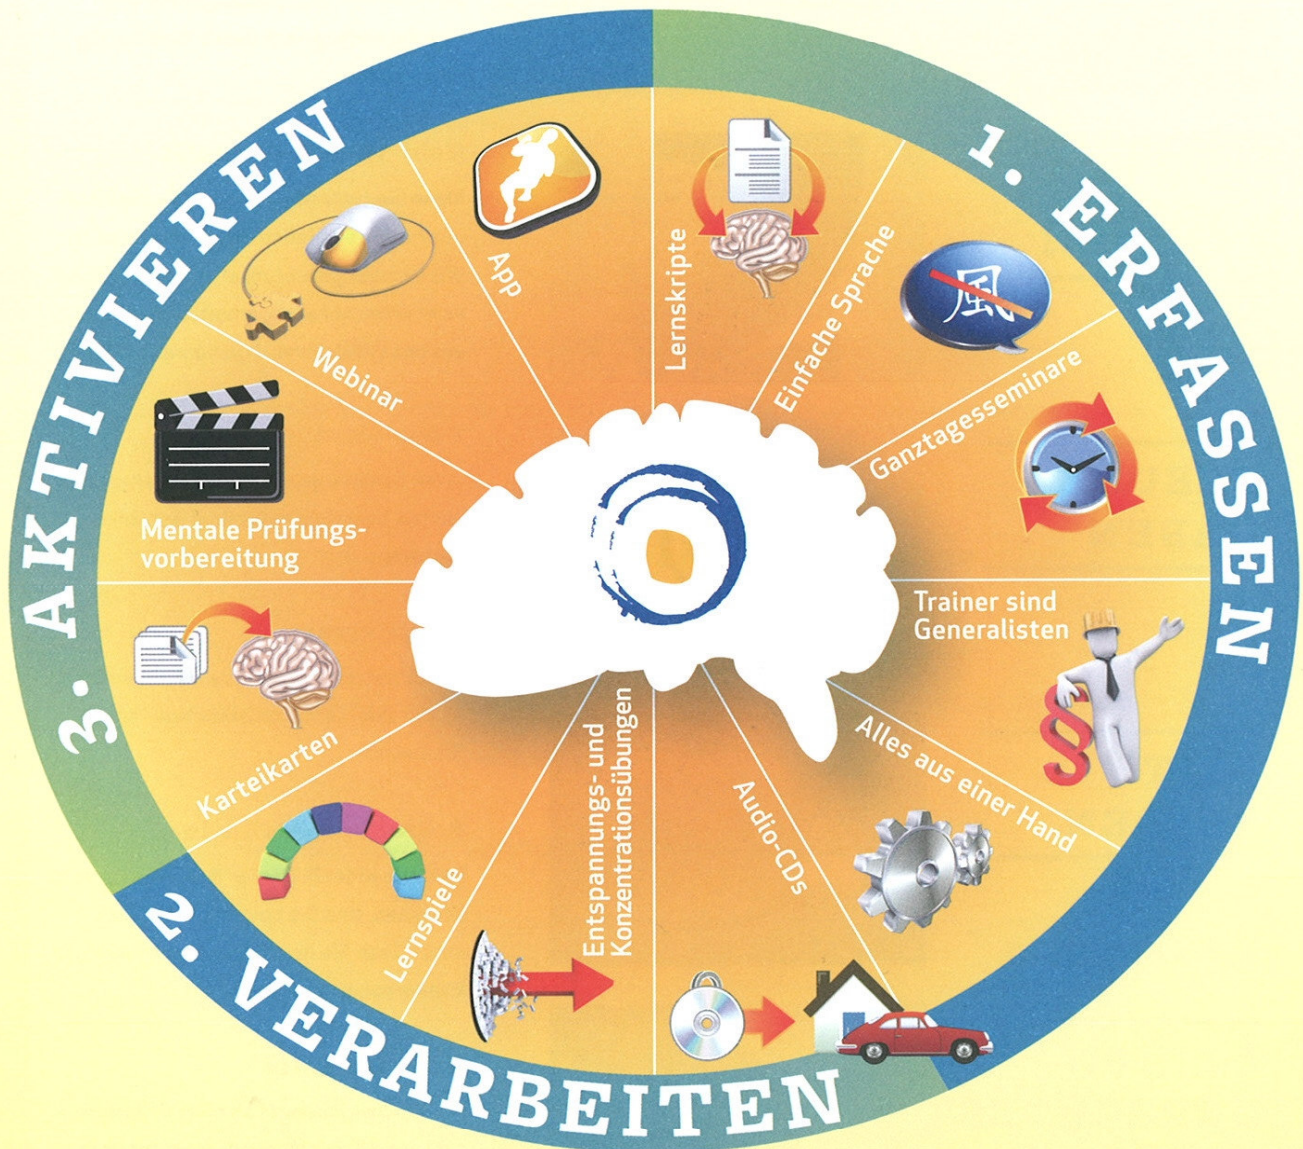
1. ERFASSEN

Lernskripte

Einfache Sprache

風

Ganztagesseminare

Trainer sind Generalisten

§

Alles aus einer Hand

Audio-CDs

Entspannungs- und Konzentrationsübungen

Lernspiele

2. VERARBEITEN

Karteikarten

Mentale Prüfungsvorbereitung

Webinar

App

3. AKTIVIEREN